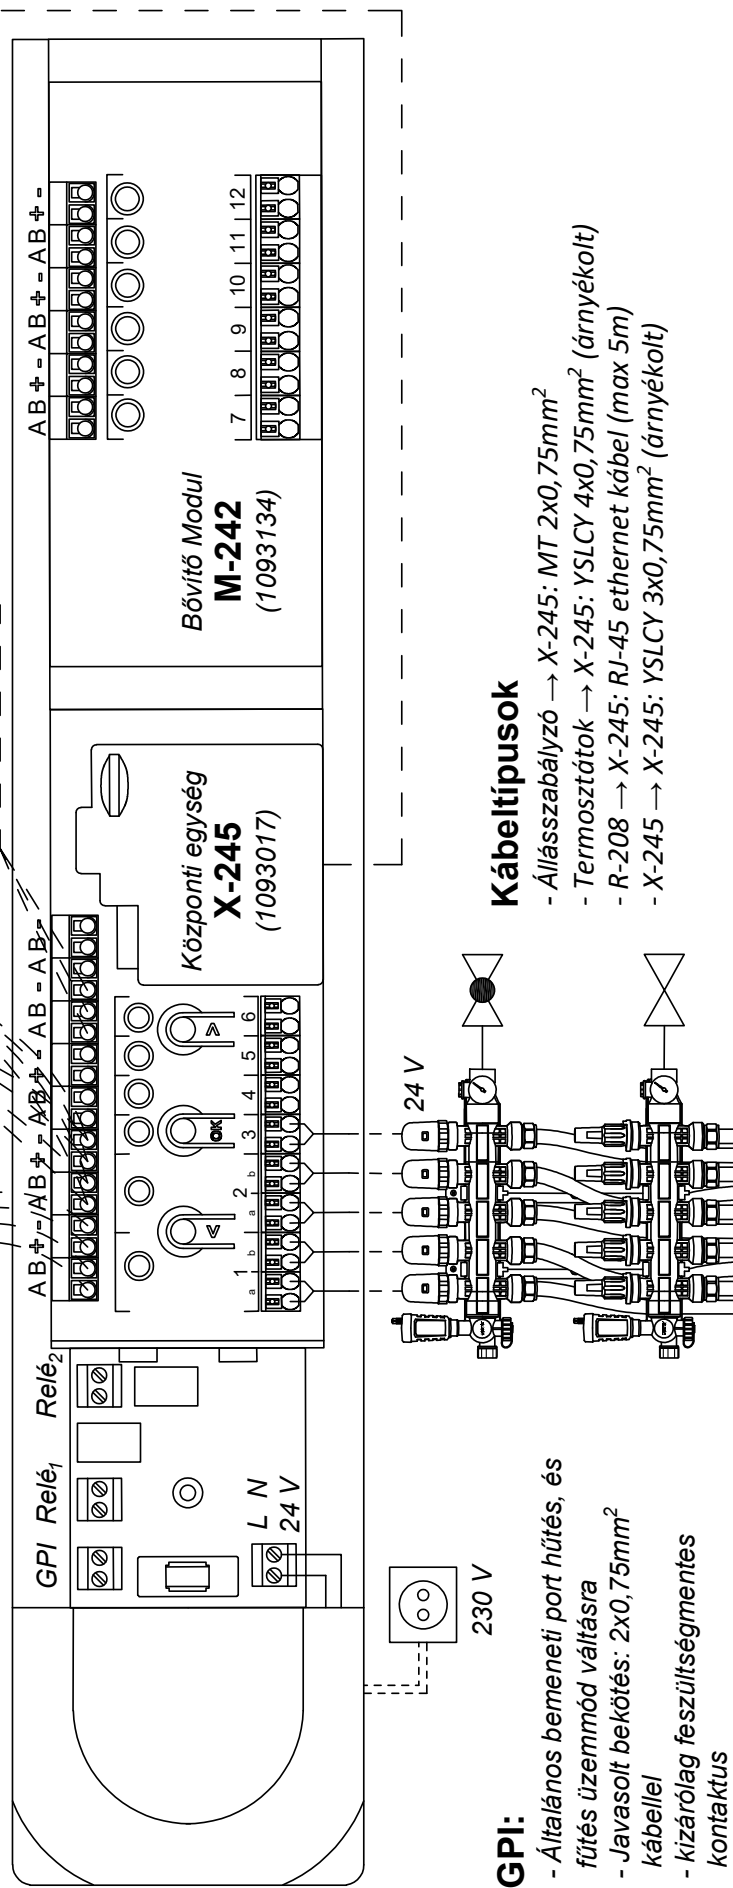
GPI Relé$_1$ Relé$_2$

L N
24 V

230 V

A B + - A B + - A B + - A B - A B -

1 a b 2 a b 3 4 5 6

< OK >

Központi egység
X-245
(1093017)

Bővítő Modul
M-242
(1093134)

A B + - A B + - A B + -

7 8 9 10 11 12

24 V

Kábeltípusok
- Állásszabályzó → X-245: MT 2x0,75mm$^2$
- Termosztátok → X-245: YSLCY 4x0,75mm$^2$ (árnyékolt)
- R-208 → X-245: RJ-45 ethernet kábel (max 5m)
- X-245 → X-245: YSLCY 3x0,75mm$^2$ (árnyékolt)

GPI:
- Általános bemeneti port hűtés, és fűtés üzemmód váltásra
- Javasolt bekötés: 2x0,75mm$^2$ kábellel
- kizárólag feszültségmentes kontaktus